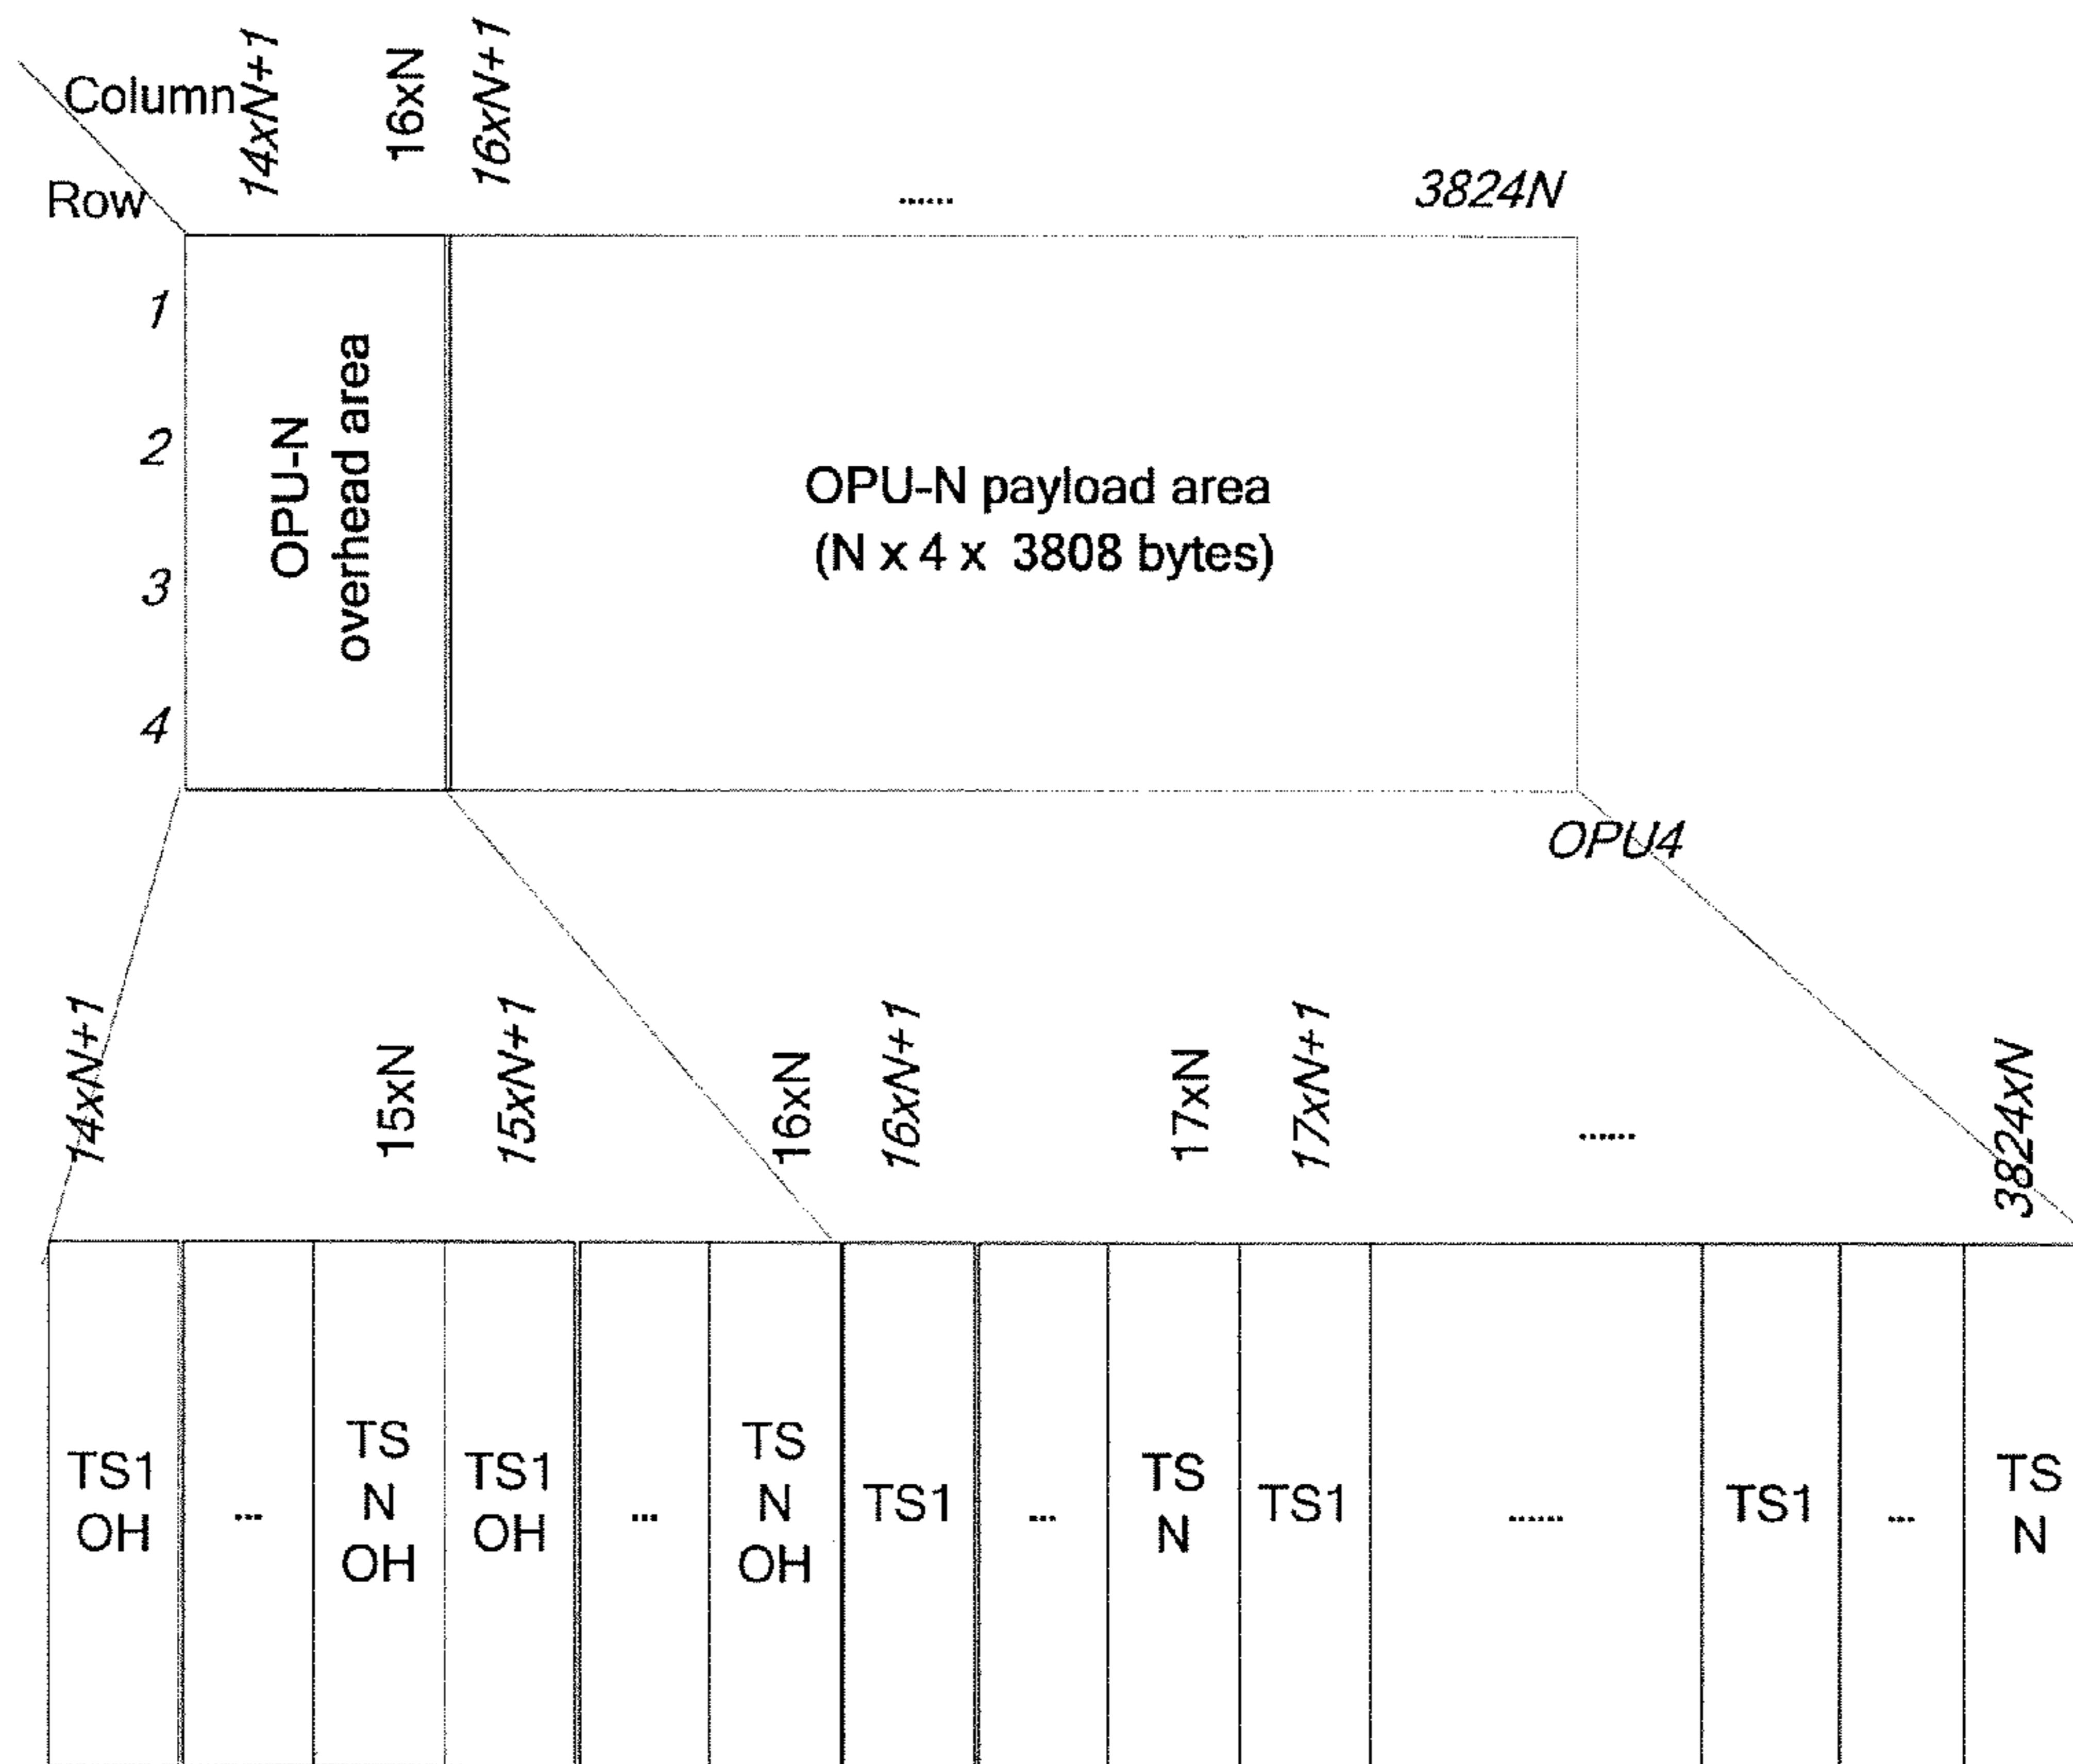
Column
Row
14xN+1
16xN
16xN+1
......
3824N

1
2
3
4

OPU-N overhead area

OPU-N payload area
(N x 4 x 3808 bytes)

OPU4

14xN+1
15xN
15xN+1
16xN
16xN+1
17xN
17xN+1
......
3824xN

| TS1 OH | ... | TS N OH | TS1 OH | ... | TS N OH | TS1 | ... | TS N | TS1 | ...... | TS1 | ... | TS N |